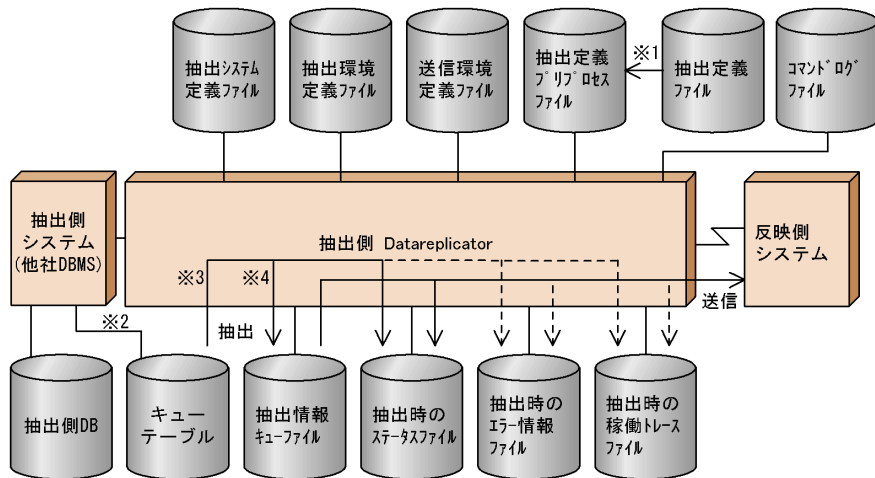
抽出システム定義ファイル

抽出環境定義ファイル

送信環境定義ファイル

抽出定義プリプロセスファイル

※1

抽出定義ファイル

コマンドログファイル

抽出側システム(他社DBMS)

抽出側 Datareplicator

反映側システム

※3

※4

送信

抽出

※2

抽出側DB

キューテーブル

抽出情報キューファイル

抽出時のステータスファイル

抽出時のエラー情報ファイル

抽出時の稼働トレースファイル